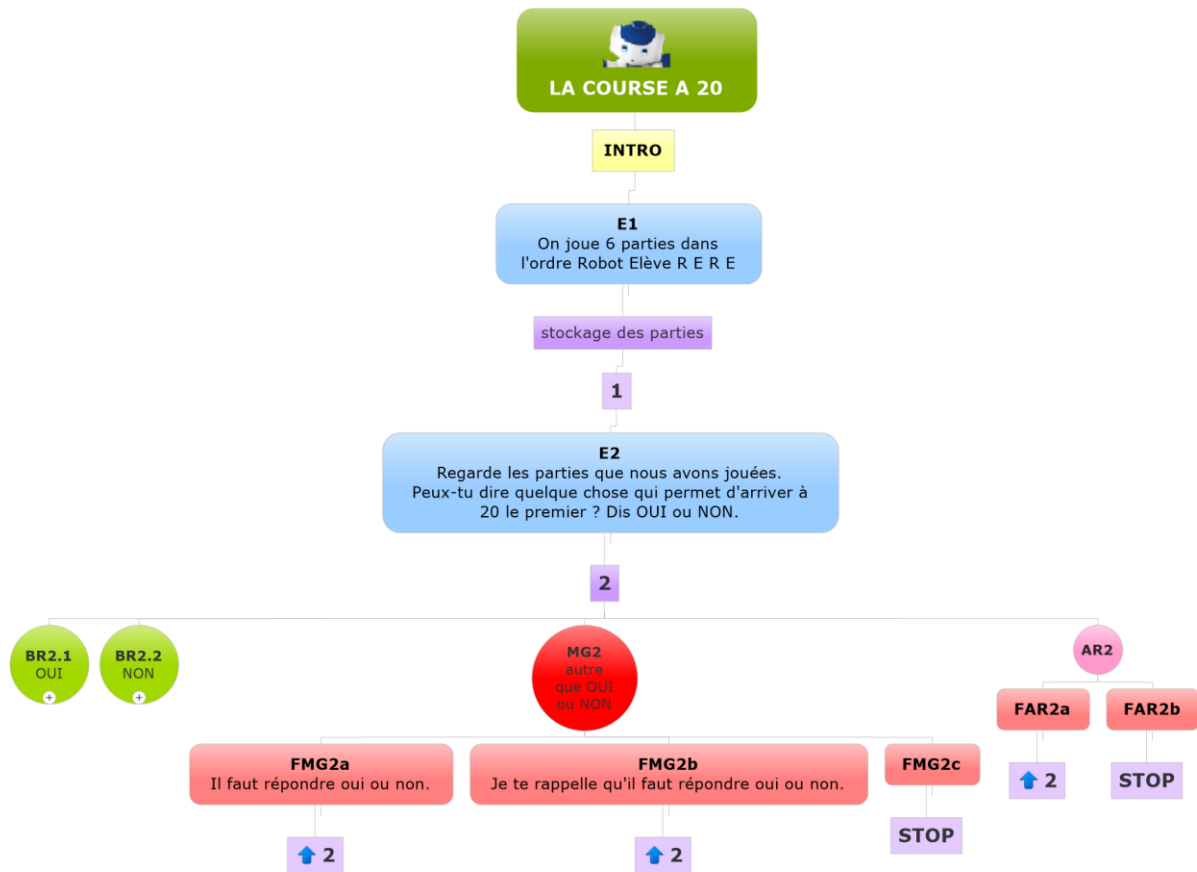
LA COURSE A 20

INTRO

E1
On joue 6 parties dans l'ordre Robot Elève R E R E

stockage des parties

1

E2
Regarde les parties que nous avons jouées. Peux-tu dire quelque chose qui permet d'arriver à 20 le premier ? Dis OUI ou NON.

2

BR2.1
OUI

BR2.2
NON

MG2
autre que OUI ou NON

AR2

FMG2a
Il faut répondre oui ou non.

2

FMG2b
Je te rappelle qu'il faut répondre oui ou non.

2

FMG2c

STOP

FAR2a

2

FAR2b

STOP